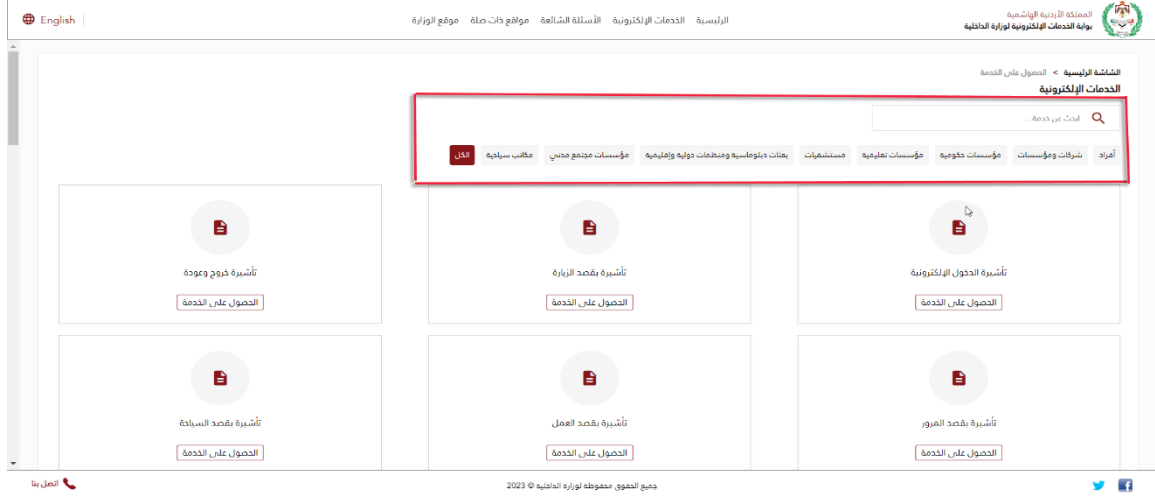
English

الرئيسية الخدمات الإلكترونية الأسئلة الشائعة مواقع ذات صلة موقع الوزارة

المملكة الأردنية الهاشمية
بوابة الخدمات الإلكترونية لوزارة الداخلية

الشاشة الرئيسية > الحصول على الخدمة
الخدمات الإلكترونية

ابحث عن خدمة ...

أفراد شركات ومؤسسات مؤسسات حكومية مؤسسات تعليمية مستشفيات بعثات دبلوماسية ومنظمات دولية وإقليمية مؤسسات مجتمع مدني مكاتب سياحية الكل

تأشيرة الدخول الإلكترونية
الحصول على الخدمة

تأشيرة بقصد الزيارة
الحصول على الخدمة

تأشيرة خروج وعودة
الحصول على الخدمة

تأشيرة بقصد المرور
الحصول على الخدمة

تأشيرة بقصد العمل
الحصول على الخدمة

تأشيرة بقصد السياحة
الحصول على الخدمة

جميع الحقوق محفوظة لوزارة الداخلية © 2023

اتصل بنا